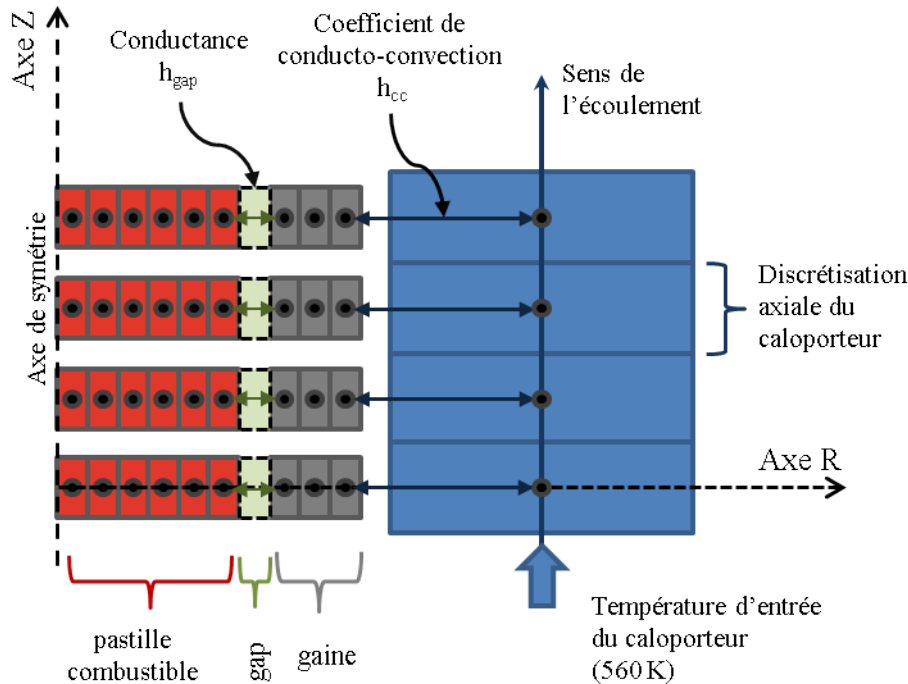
Axe Z

Conductance $h_{gap}$

Coefficient de conducto-convection $h_{cc}$

Sens de l'écoulement

Axe de symétrie

Discrétisation axiale du caloporteur

Axe R

pastille combustible

gap

gaine

Température d'entrée du caloporteur (560 K)